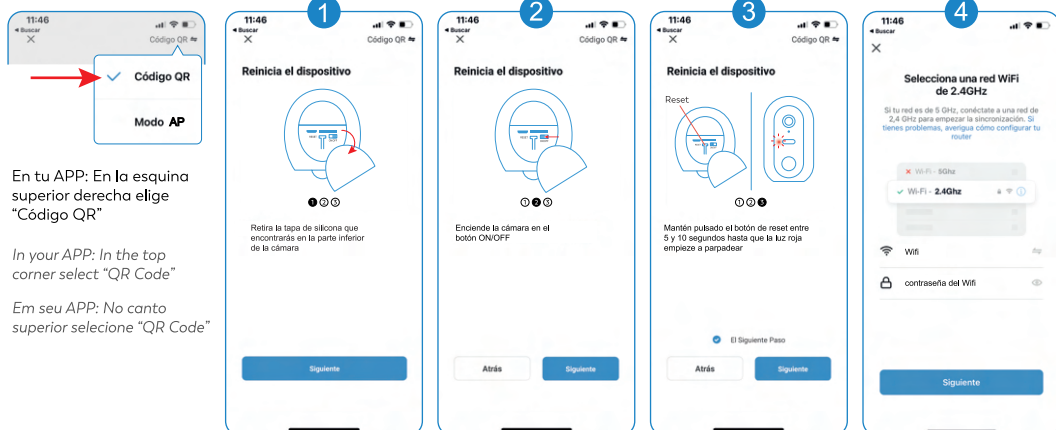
11:46
◂ Buscar
✕
Código QR ⇆
Código QR
Modo AP

En tu APP: En la esquina superior derecha elige "Código QR"

In your APP: In the top corner select "QR Code"

Em seu APP: No canto superior selecione "QR Code"

1
11:46
◂ Buscar
✕
Código QR ⇆
Reinicia el dispositivo
❶❷❸
Retira la tapa de silicona que encontrarás en la parte inferior de la cámara
Siguiente

2
11:46
◂ Buscar
✕
Código QR ⇆
Reinicia el dispositivo
❶❷❸
Enciende la cámara en el botón ON/OFF
Atrás
Siguiente

3
11:46
◂ Buscar
✕
Código QR ⇆
Reinicia el dispositivo
Reset
❶❷❸
Mantén pulsado el botón de reset entre 5 y 10 segundos hasta que la luz roja empieze a parpadear
El Siguiente Paso
Atrás
Siguiente

4
11:46
◂ Buscar
✕
Selecciona una red WiFi de 2.4GHz
Si tu red es de 5 GHz, conéctate a una red de 2,4 GHz para empezar la sincronización. Si tienes problemas, averigua cómo configurar tu router
Wi-Fi - 5Ghz
Wi-Fi - 2.4Ghz
Wifi
contraseña del Wifi
Siguiente